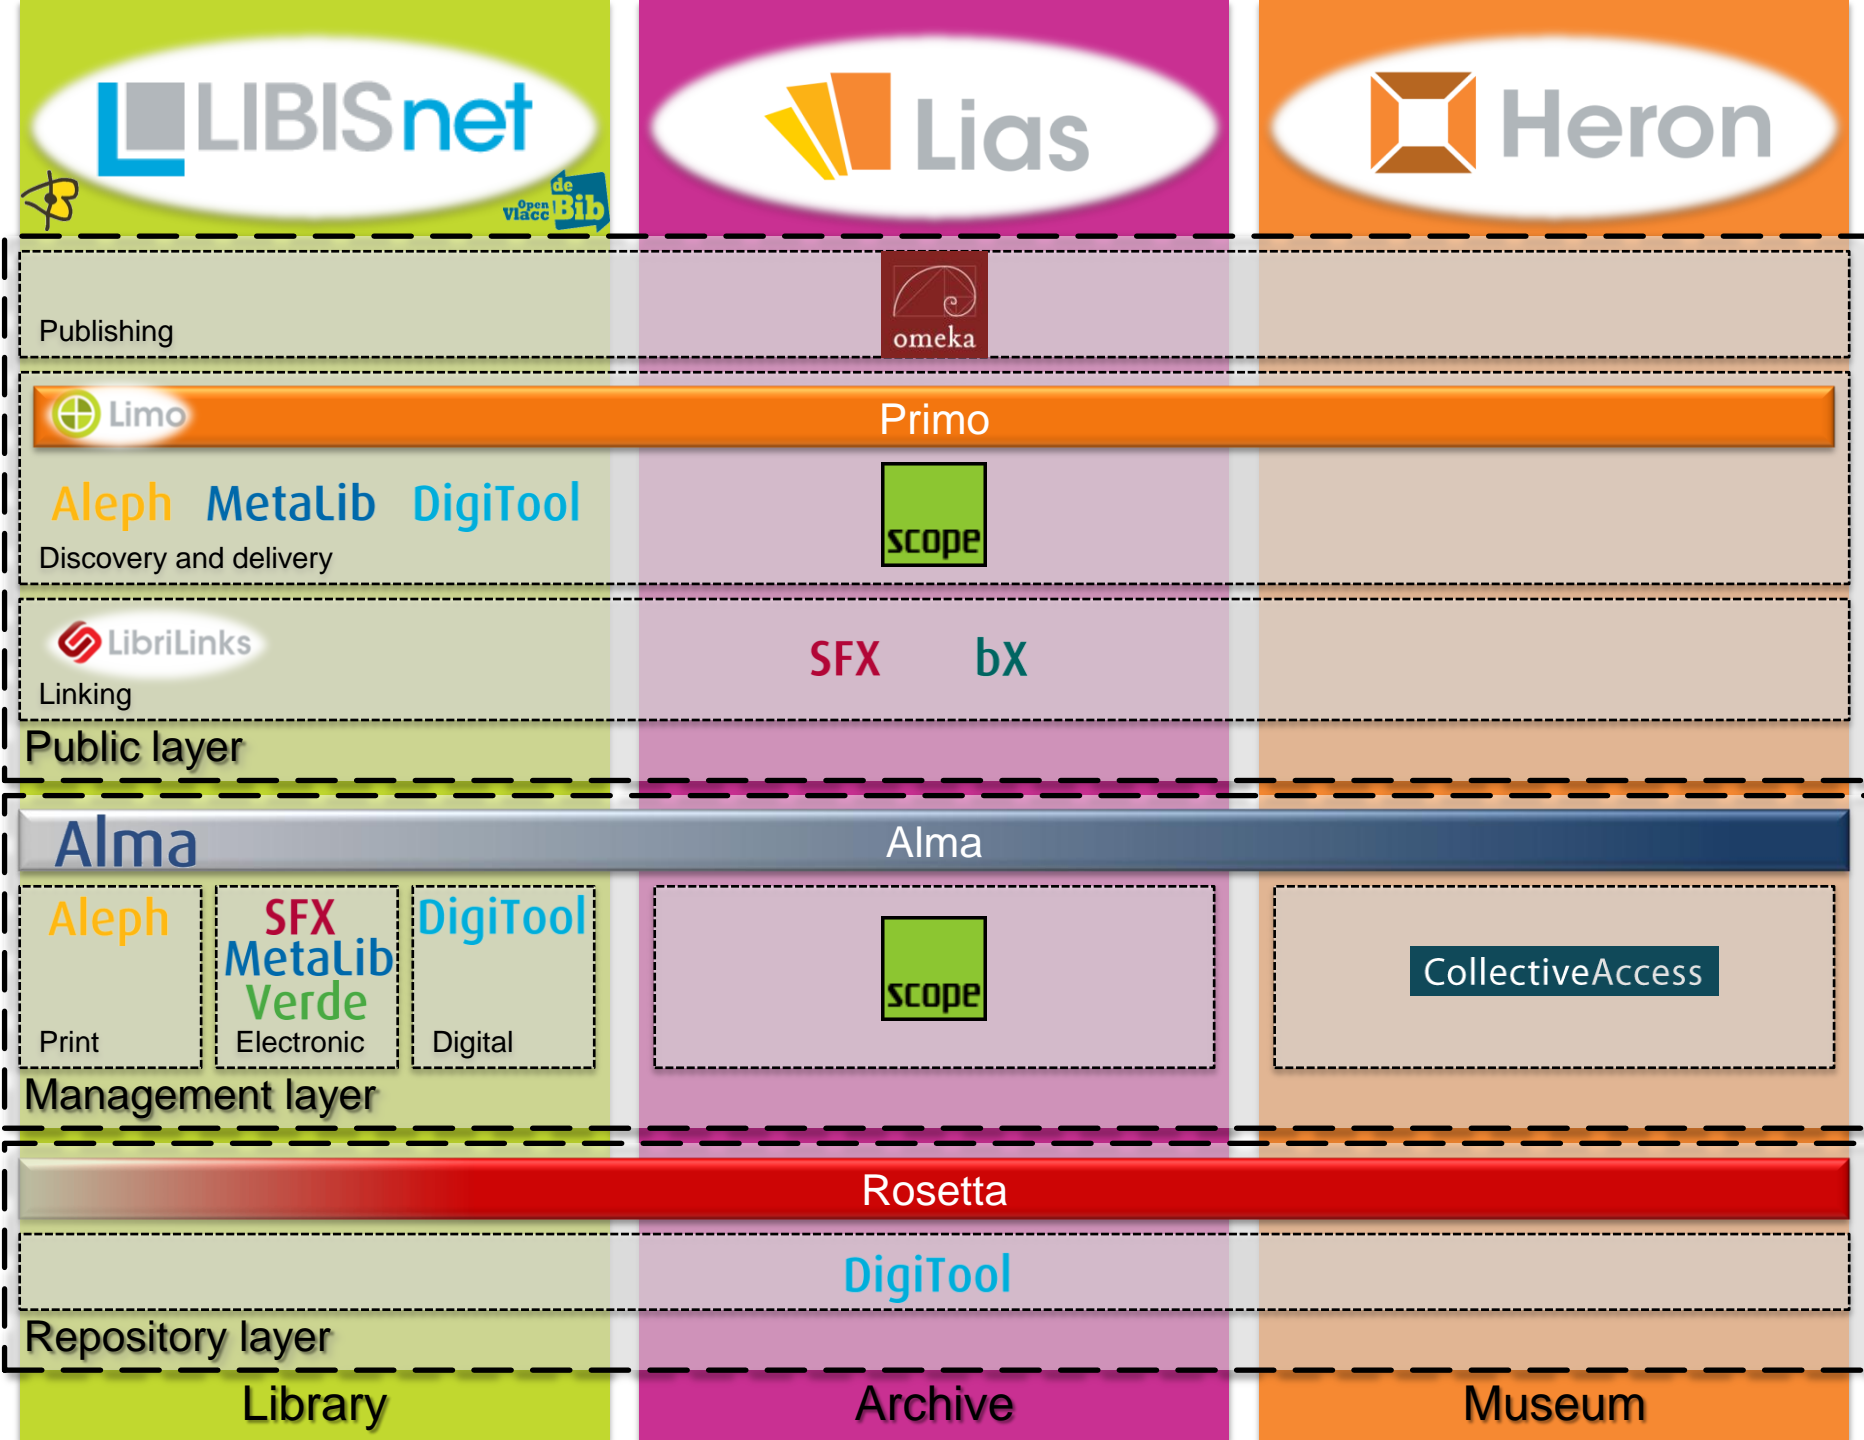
LIBISnet

Open Vlaco de Bib

Lias

Heron

Publishing

omeka

Limo

Primo

Aleph MetaLib DigiTool

Discovery and delivery

scope

LibriLinks

Linking

SFX bX

Public layer

Alma

Alma

Aleph

Print

SFX MetaLib Verde

Electronic

DigiTool

Digital

scope

CollectiveAccess

Management layer

Rosetta

DigiTool

Repository layer

Library

Archive

Museum